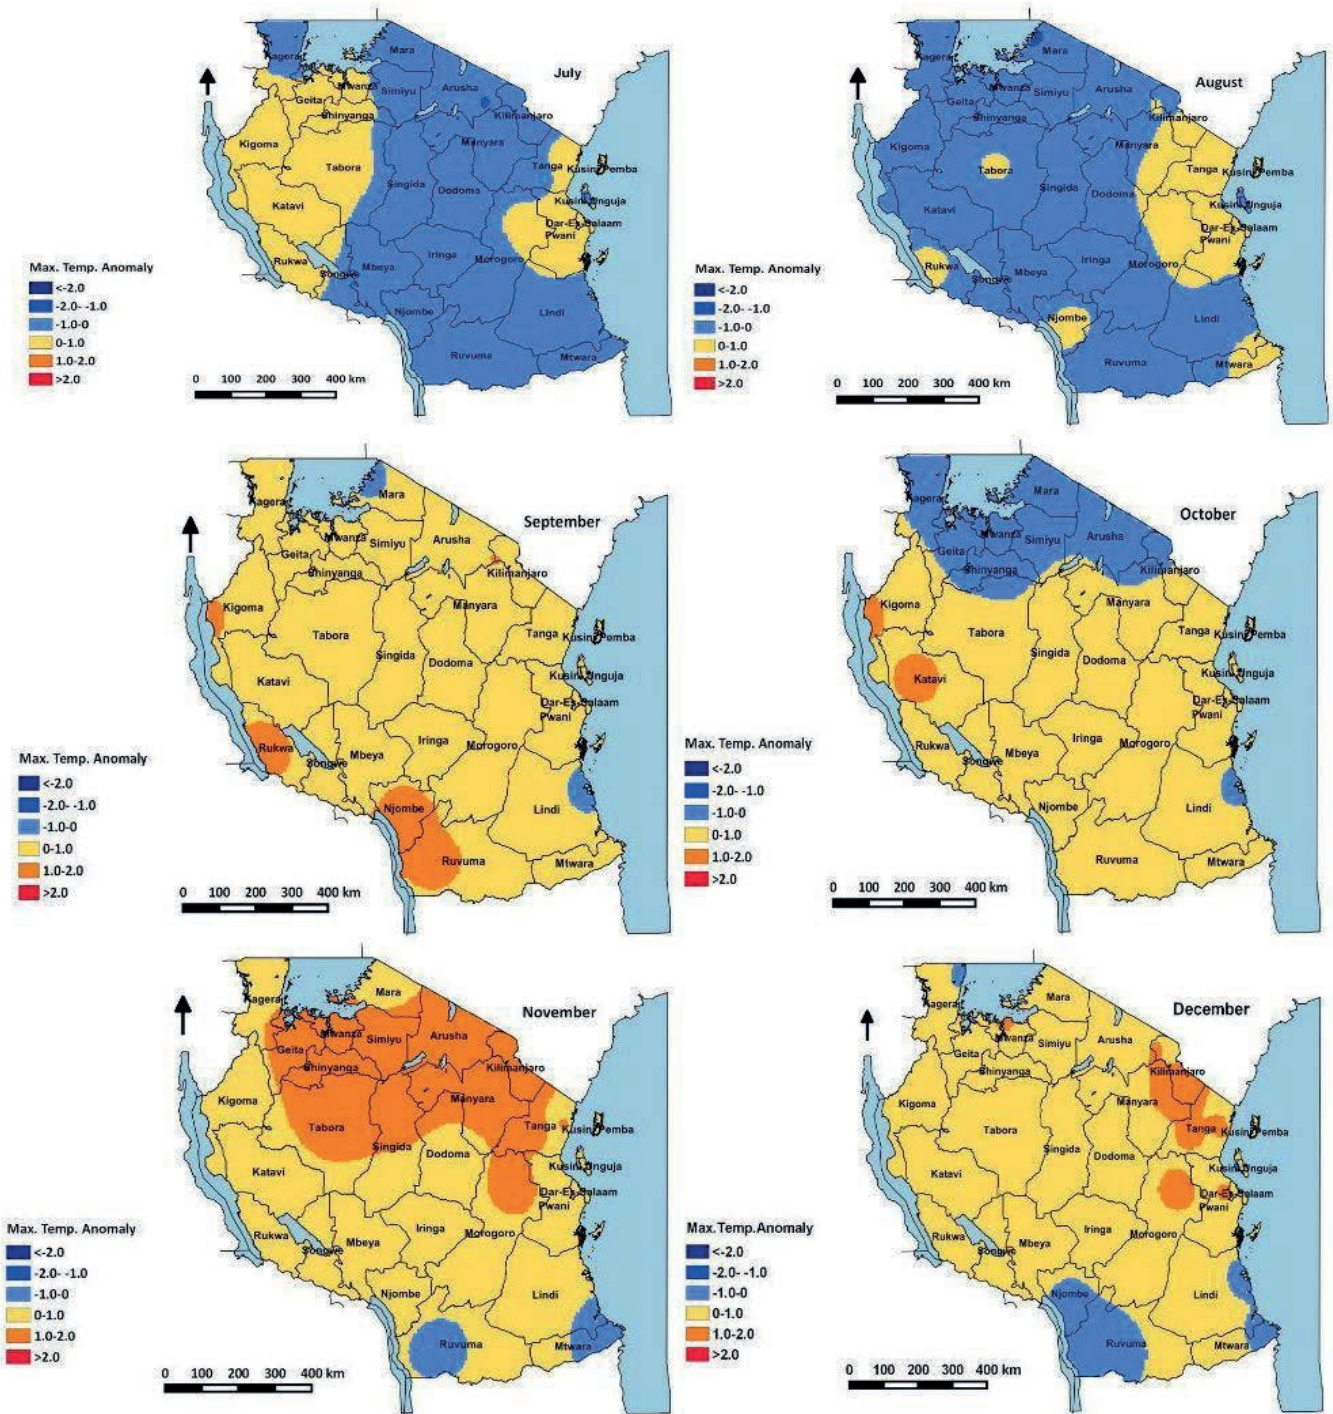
July

Kagera, Mara, Mwanza, Simiyu, Arusha, Geita, Shinyanga, Kilimanjaro, Kigoma, Tabora, Manyara, Tanga, Kusini Pemba, Singida, Dodoma, Kusini Unguja, Katavi, Dar-Es-Salaam, Pwani, Rukwa, Songwe, Mbeya, Iringa, Morogoro, Njombe, Lindi, Ruvuma, Mtwara

Max. Temp. Anomaly
<-2.0
-2.0- -1.0
-1.0-0
0-1.0
1.0-2.0
>2.0

0 100 200 300 400 km

August

Kagera, Mara, Mwanza, Simiyu, Arusha, Geita, Shinyanga, Kilimanjaro, Kigoma, Manyara, Tabora, Tanga, Kusini Pemba, Singida, Dodoma, Kusini Unguja, Katavi, Dar-Es-Salaam, Pwani, Rukwa, Songwe, Mbeya, Iringa, Morogoro, Njombe, Lindi, Ruvuma, Mtwara

Max. Temp. Anomaly
<-2.0
-2.0- -1.0
-1.0-0
0-1.0
1.0-2.0
>2.0

0 100 200 300 400 km

September

Kagera, Mara, Mwanza, Simiyu, Arusha, Geita, Shinyanga, Kilimanjaro, Kigoma, Manyara, Tabora, Tanga, Kusini Pemba, Singida, Dodoma, Katavi, Kusini Unguja, Dar-Es-Salaam, Pwani, Rukwa, Songwe, Mbeya, Iringa, Morogoro, Njombe, Lindi, Ruvuma, Mtwara

Max. Temp. Anomaly
<-2.0
-2.0- -1.0
-1.0-0
0-1.0
1.0-2.0
>2.0

0 100 200 300 400 km

October

Kagera, Mara, Mwanza, Simiyu, Arusha, Geita, Shinyanga, Kilimanjaro, Kigoma, Manyara, Tabora, Tanga, Kusini Pemba, Singida, Dodoma, Katavi, Kusini Unguja, Dar-Es-Salaam, Pwani, Rukwa, Songwe, Mbeya, Iringa, Morogoro, Njombe, Lindi, Ruvuma, Mtwara

Max. Temp. Anomaly
<-2.0
-2.0- -1.0
-1.0-0
0-1.0
1.0-2.0
>2.0

0 100 200 300 400 km

November

Kagera, Mara, Mwanza, Simiyu, Arusha, Geita, Shinyanga, Kilimanjaro, Kigoma, Manyara, Tabora, Tanga, Kusini Pemba, Singida, Dodoma, Kusini Unguja, Katavi, Dar-Es-Salaam, Pwani, Rukwa, Songwe, Mbeya, Iringa, Morogoro, Njombe, Lindi, Ruvuma, Mtwara

Max. Temp. Anomaly
<-2.0
-2.0- -1.0
-1.0-0
0-1.0
1.0-2.0
>2.0

0 100 200 300 400 km

December

Kagera, Mara, Mwanza, Simiyu, Arusha, Geita, Shinyanga, Kilimanjaro, Kigoma, Manyara, Tabora, Tanga, Kusini Pemba, Singida, Dodoma, Kusini Unguja, Katavi, Dar-Es-Salaam, Pwani, Rukwa, Songwe, Mbeya, Iringa, Morogoro, Njombe, Lindi, Ruvuma, Mtwara

Max.Temp.Anomaly
<-2.0
-2.0- -1.0
-1.0-0
0-1.0
1.0-2.0
>2.0

0 100 200 300 400 km